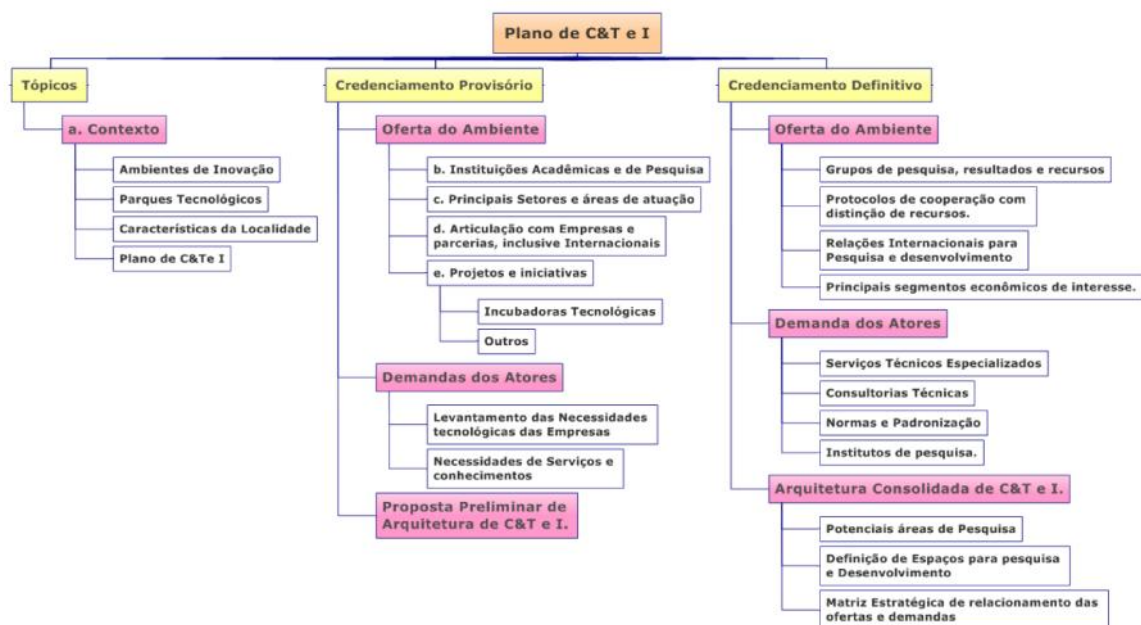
Plano de C&T e I

Tópicos

a. Contexto

Ambientes de Inovação

Parques Tecnológicos

Características da Localidade

Plano de C&Te I

Credenciamento Provisório

Oferta do Ambiente

b. Instituições Acadêmicas e de Pesquisa

c. Principais Setores e áreas de atuação

d. Articulação com Empresas e parcerias, inclusive Internacionais

e. Projetos e iniciativas

Incubadoras Tecnológicas

Outros

Demandas dos Atores

Levantamento das Necessidades tecnológicas das Empresas

Necessidades de Serviços e conhecimentos

Proposta Preliminar de Arquitetura de C&T e I.

Credenciamento Definitivo

Oferta do Ambiente

Grupos de pesquisa, resultados e recursos

Protocolos de cooperação com distinção de recursos.

Relações Internacionais para Pesquisa e desenvolvimento

Principais segmentos econômicos de interesse.

Demanda dos Atores

Serviços Técnicos Especializados

Consultorias Técnicas

Normas e Padronização

Institutos de pesquisa.

Arquitetura Consolidada de C&T e I.

Potenciais áreas de Pesquisa

Definição de Espaços para pesquisa e Desenvolvimento

Matriz Estratégica de relacionamento das ofertas e demandas